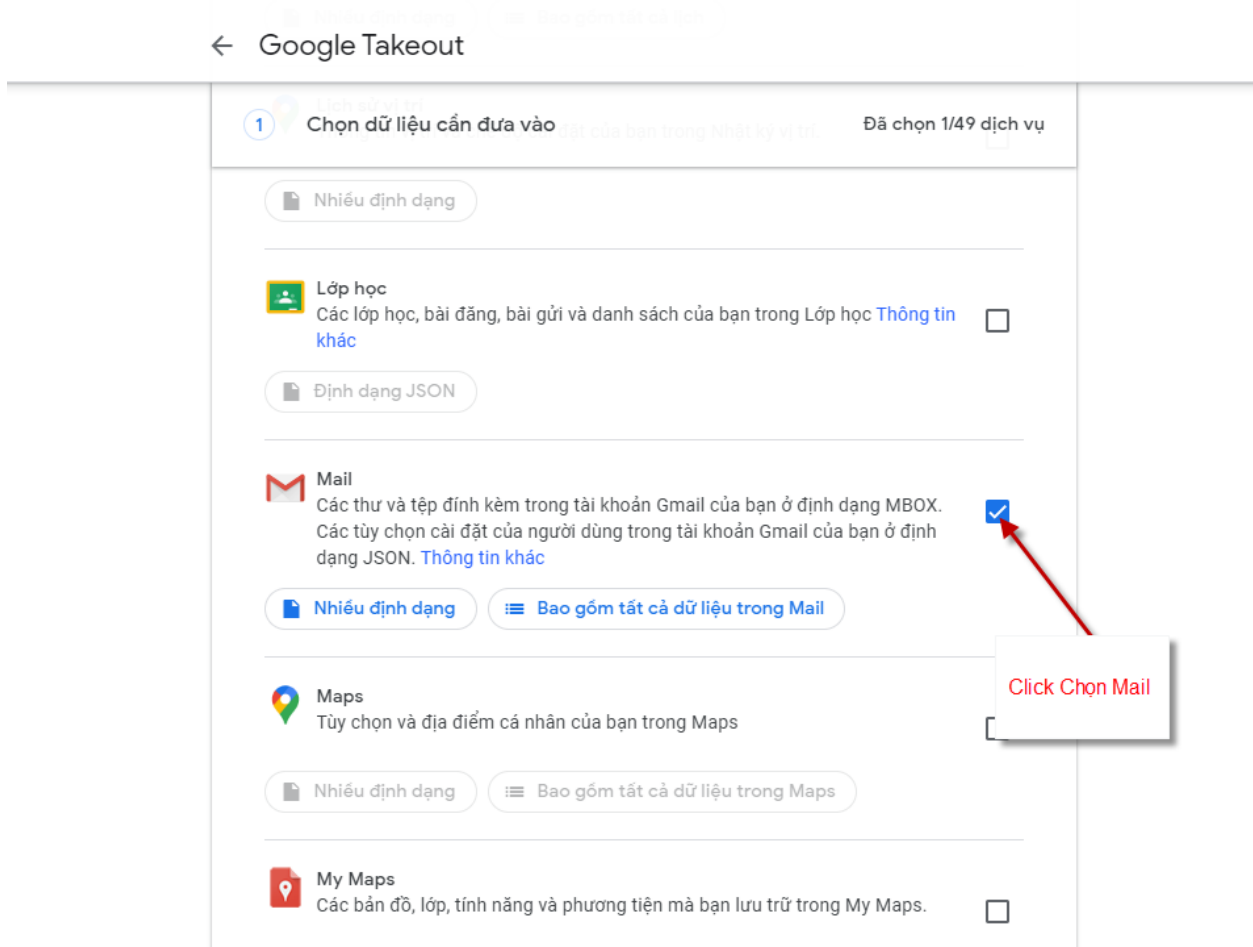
Google Takeout

1 Chọn dữ liệu cần đưa vào

Đã chọn 1/49 dịch vụ

Nhiều định dạng

Lớp học
Các lớp học, bài đăng, bài gửi và danh sách của bạn trong Lớp học Thông tin khác

Định dạng JSON

Mail
Các thư và tệp đính kèm trong tài khoản Gmail của bạn ở định dạng MBOX. Các tùy chọn cài đặt của người dùng trong tài khoản Gmail của bạn ở định dạng JSON. Thông tin khác

Nhiều định dạng

Bao gồm tất cả dữ liệu trong Mail

Click Chọn Mail

Maps
Tùy chọn và địa điểm cá nhân của bạn trong Maps

Nhiều định dạng

Bao gồm tất cả dữ liệu trong Maps

My Maps
Các bản đồ, lớp, tính năng và phương tiện mà bạn lưu trữ trong My Maps.